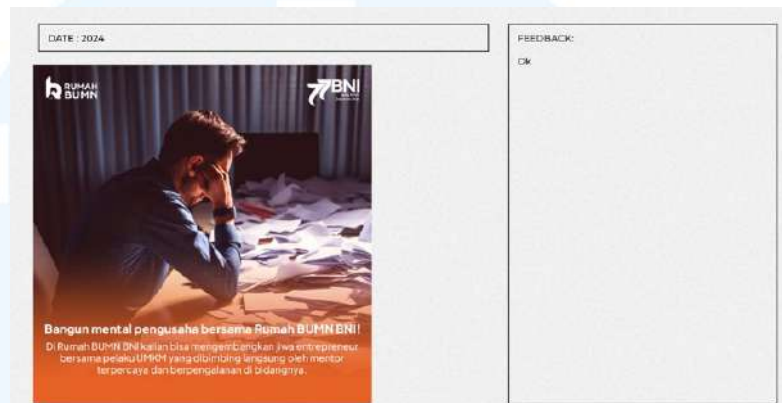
DATE : 2024

RUMAH BUMN

BNI

Bangun mental pengusaha bersama Rumah BUMN BNI!

Di Rumah BUMN BNI kalian bisa mengembangkan jiwa entrepreneur bersama pelaku UMKM yang dibimbing langsung oleh mentor terpercaya dan berpengalaman di bidangnya.

FEEDBACK:

Ok